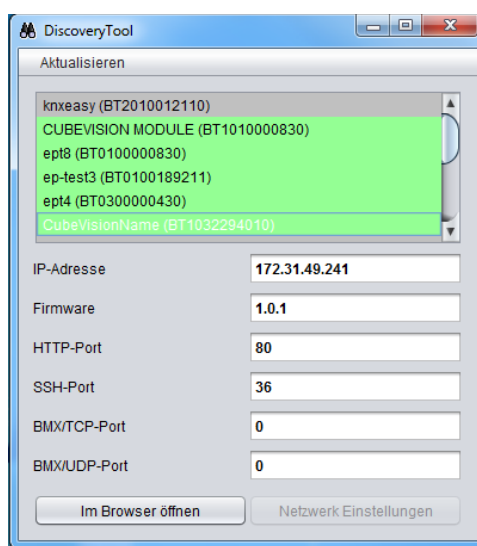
DiscoveryTool

Aktualisieren

knxeasy (BT2010012110)
CUBEVISION MODULE (BT1010000830)
ept8 (BT0100000830)
ep-test3 (BT0100189211)
ept4 (BT0300000430)
CubeVisionName (BT1032294010)

| | |
|---|---|
| IP-Adresse | 172.31.49.241 |
| Firmware | 1.0.1 |
| HTTP-Port | 80 |
| SSH-Port | 36 |
| BMX/TCP-Port | 0 |
| BMX/UDP-Port | 0 |

Im Browser öffnen
Netzwerk Einstellungen